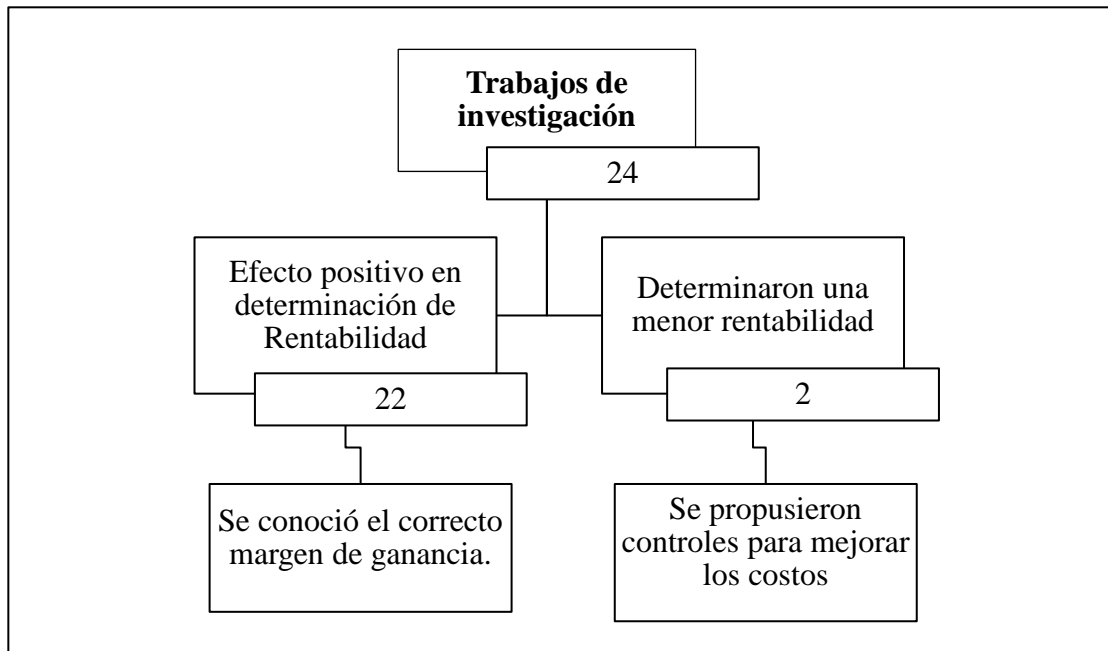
**Trabajos de investigación**

24

Efecto positivo en determinación de Rentabilidad

22

Se conoció el correcto margen de ganancia.

Determinaron una menor rentabilidad

2

Se propusieron controles para mejorar los costos